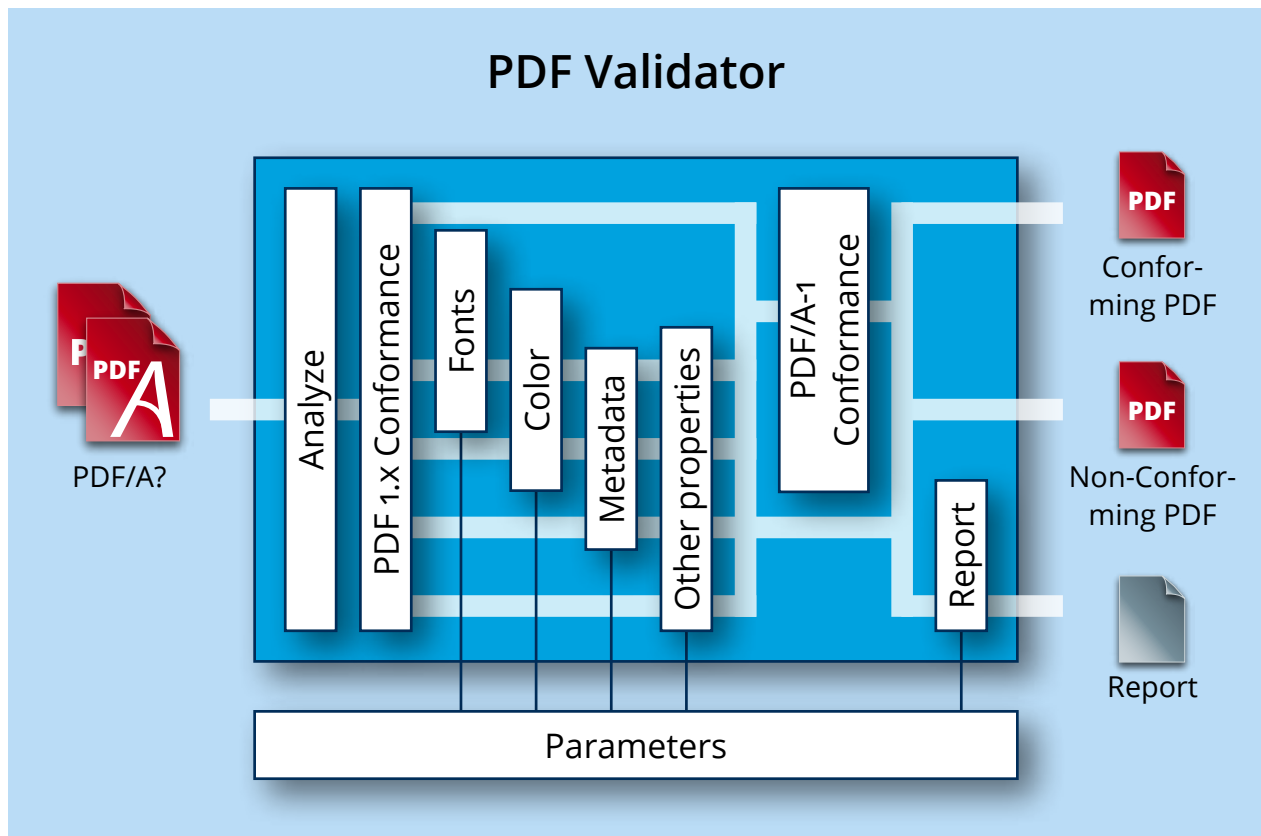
PDF Validator

PDF

PDF

PDF/A?

Analyze

PDF 1.x Conformance

Fonts

Color

Metadata

Other properties

PDF/A-1 Conformance

Report

Parameters

PDF

Confor-ming PDF

PDF

Non-Confor-ming PDF

Report